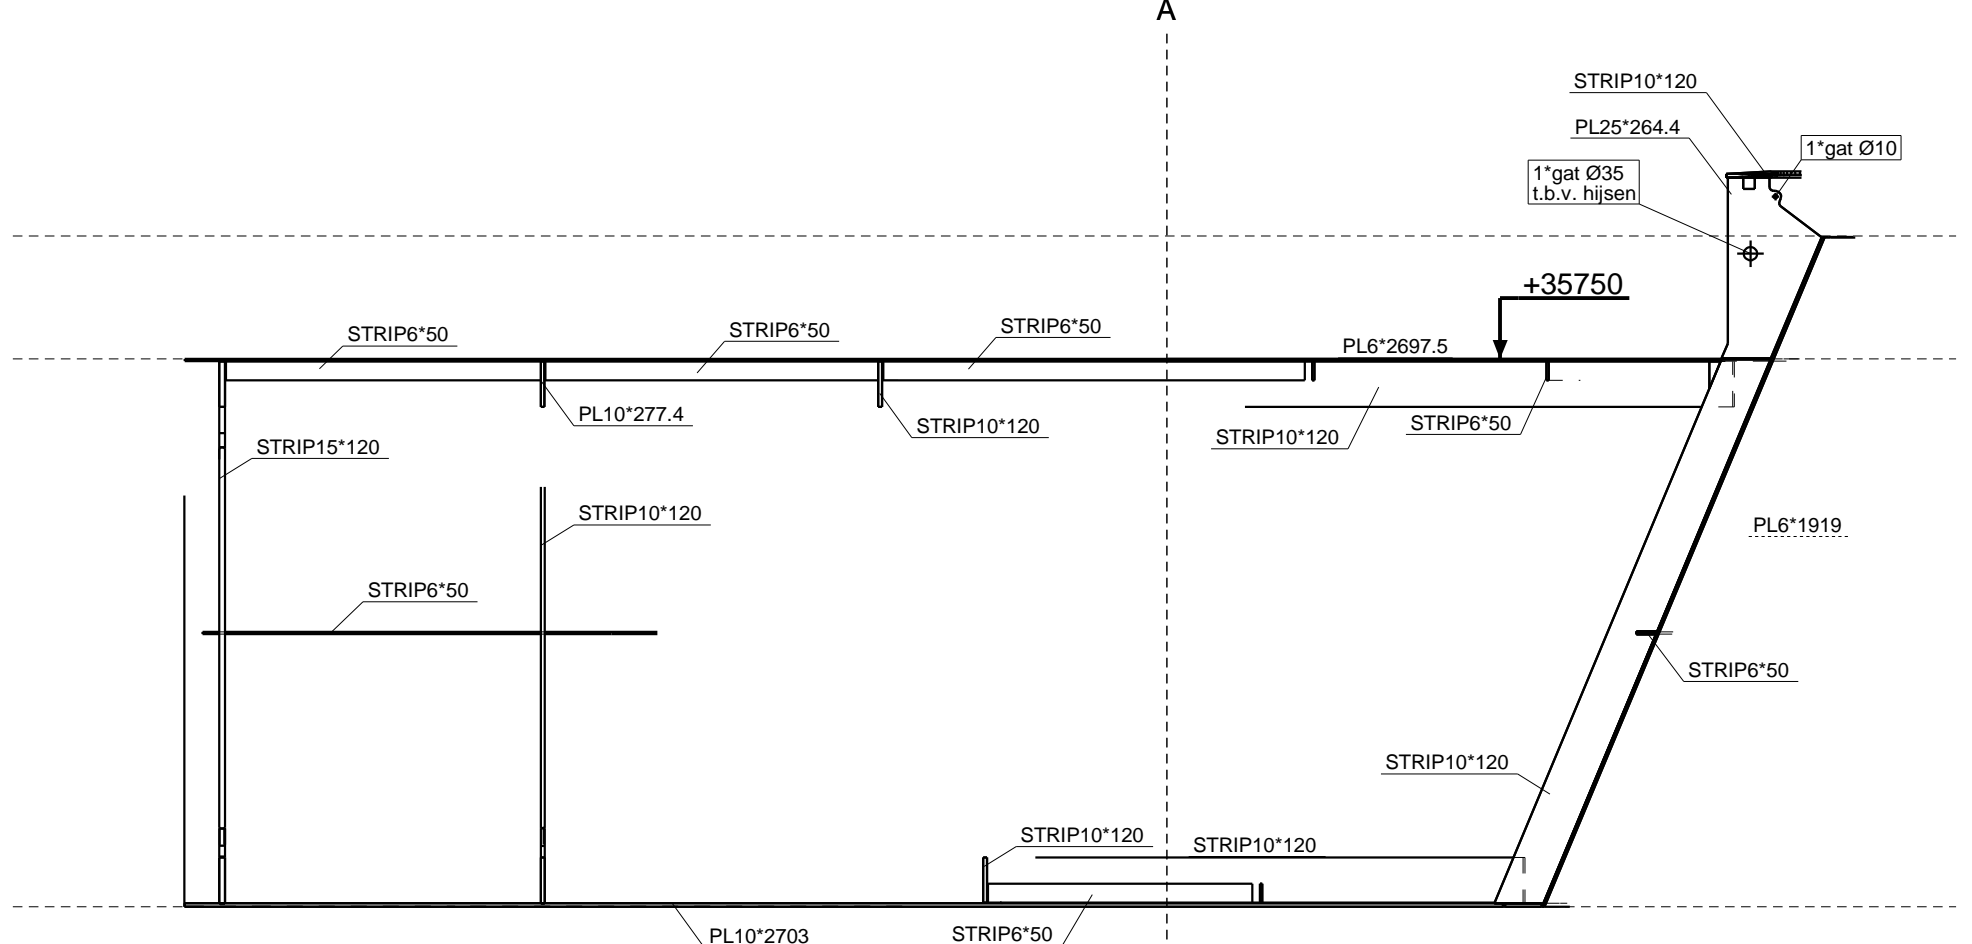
A

STRIP10*120

PL25*264.4

1*gat Ø10

1*gat Ø35
t.b.v. hijsen

+35750

STRIP6*50

STRIP6*50

STRIP6*50

PL6*2697.5

PL10*277.4

STRIP10*120

STRIP10*120

STRIP6*50

STRIP15*120

STRIP10*120

PL6*1919

STRIP6*50

STRIP6*50

STRIP10*120

STRIP10*120

STRIP10*120

PL10*2703

STRIP6*50